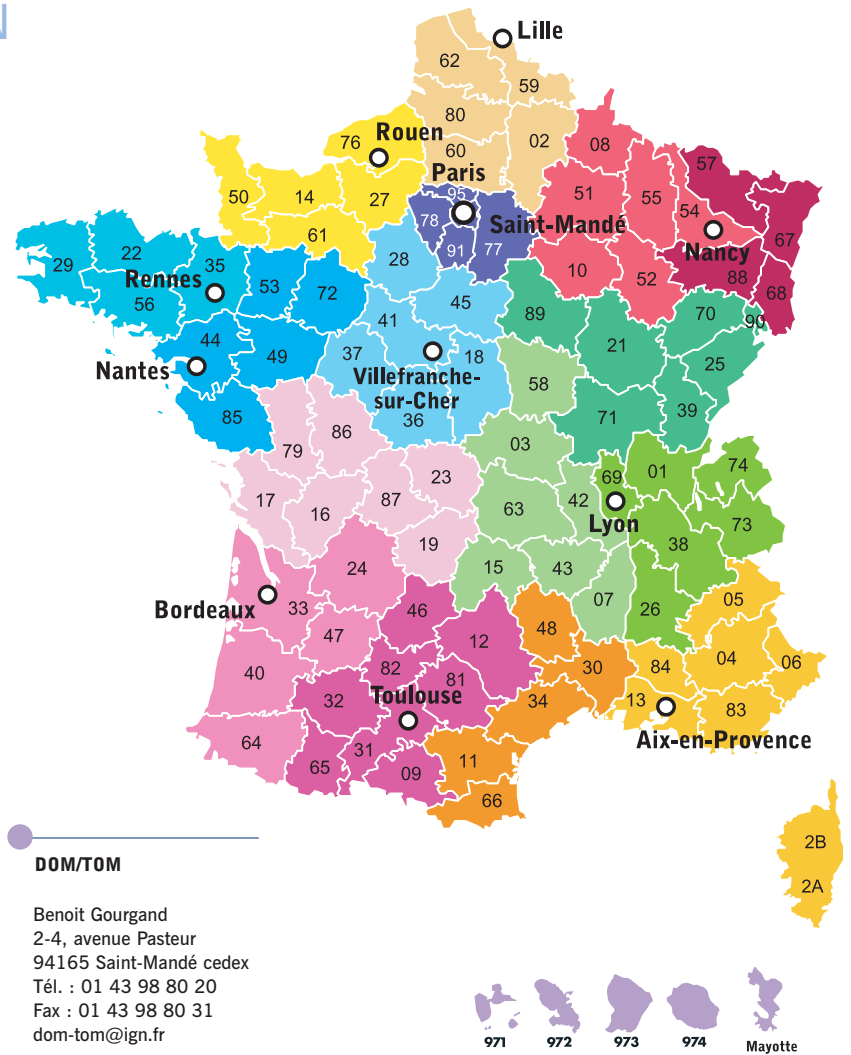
Lille
62
59
80
02
Rouen
76
60
Paris
08
57
50
14
27
95
Saint-Mandé
51
55
54
67
78
91
77
Nancy
22
29
61
Rennes
35
28
10
52
88
68
56
53
72
45
89
70
90
41
44
49
37
18
21
25
Nantes
Villefranche-sur-Cher
58
36
85
39
71
86
79
03
01
74
23
69
17
87
42
63
Lyon
73
16
38
19
15
43
24
07
05
Bordeaux
33
46
26
12
48
04
06
47
84
82
81
30
40
Toulouse
34
13
83
32
Aix-en-Provence
64
31
11
65
09
66
2B
2A
DOM/TOM
Benoit Gourgand
2-4, avenue Pasteur
94165 Saint-Mandé cedex
Tél. : 01 43 98 80 20
Fax : 01 43 98 80 31
dom-tom@ign.fr
971
972
973
974
Mayotte